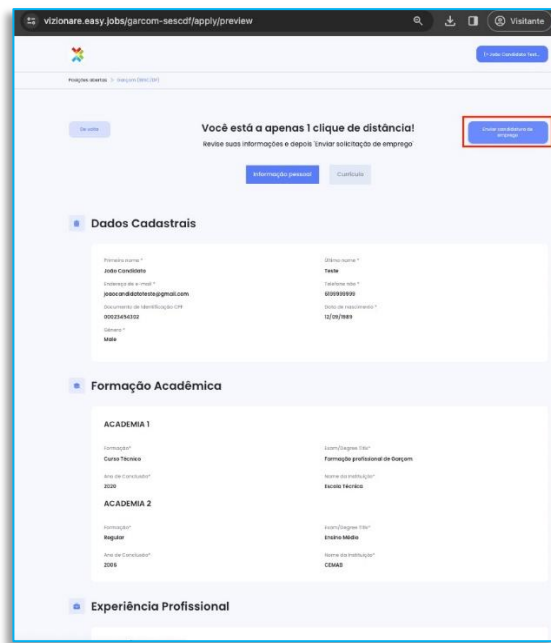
vizionare.easy.jobs/garcom-sescdf/apply/preview

Visitante

João Candidato Test...

Posições abertas > Garçom (DM/SM)

De volta

Você está a apenas 1 clique de distância!

Revise suas informações e depois 'Enviar solicitação de emprego

Enviar candidatura de emprego

Informação pessoal

Currículo

Dados Cadastrais

Primeiro nome *
João Candidato

Último nome *
Teste

Endereço de e-mail *
joaocandidatoteste@gmail.com

Telefone nºs *
12109990000

Documento de identificação CPF
00023454302

Data de nascimento *
12/09/1989

Gênero *
Male

Formação Acadêmica

ACADEMIA 1

Formação*
Curso Técnico

Exam/Degree Title*
Formação profissional de Garçom

Ano de Conclusão*
2020

Nome da instituição*
Escola Técnica

ACADEMIA 2

Formação*
Regular

Exam/Degree Title*
Ensino Médio

Ano de Conclusão*
2005

Nome da instituição*
CEMAB

Experiência Profissional